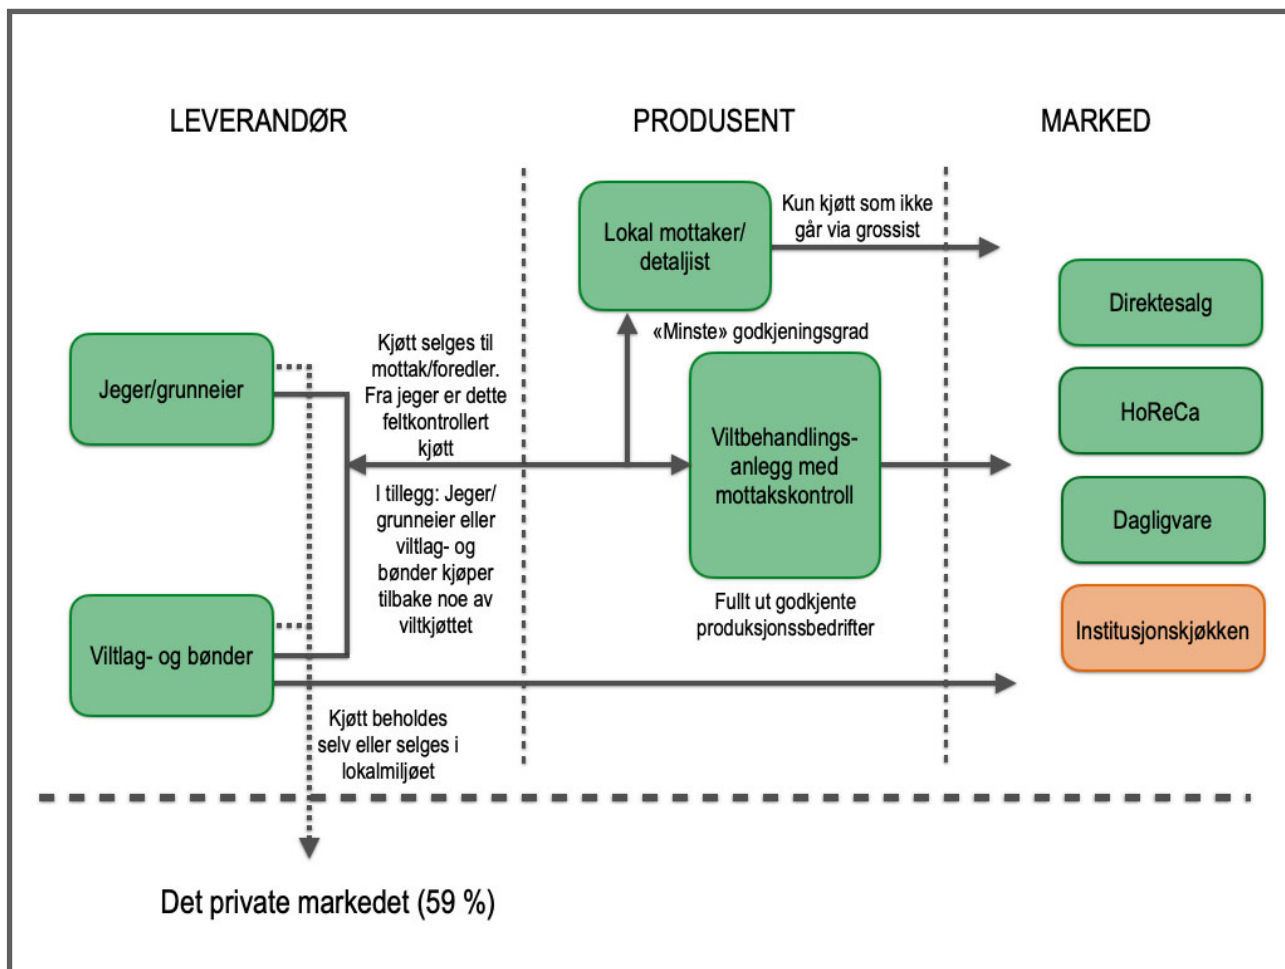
LEVERANDØR

PRODUSENT

MARKED

Lokal mottaker/ detaljist

Kun kjøtt som ikke går via grossist

Direktesalg

«Minste» godkjeningsgrad

Jeger/grunneier

Kjøtt selges til mottak/foredler. Fra jeger er dette feltkontrollert kjøtt

Viltbehandlings-anlegg med mottakskontroll

HoReCa

I tillegg: Jeger/ grunneier eller viltlag- og bønder kjøper tilbake noe av viltkjøttet

Dagligvare

Fullt ut godkjente produksjonsbedrifter

Viltlag- og bønder

Institusjonskjøkken

Kjøtt beholdes selv eller selges i lokalmiljøet

Det private markedet (59 %)